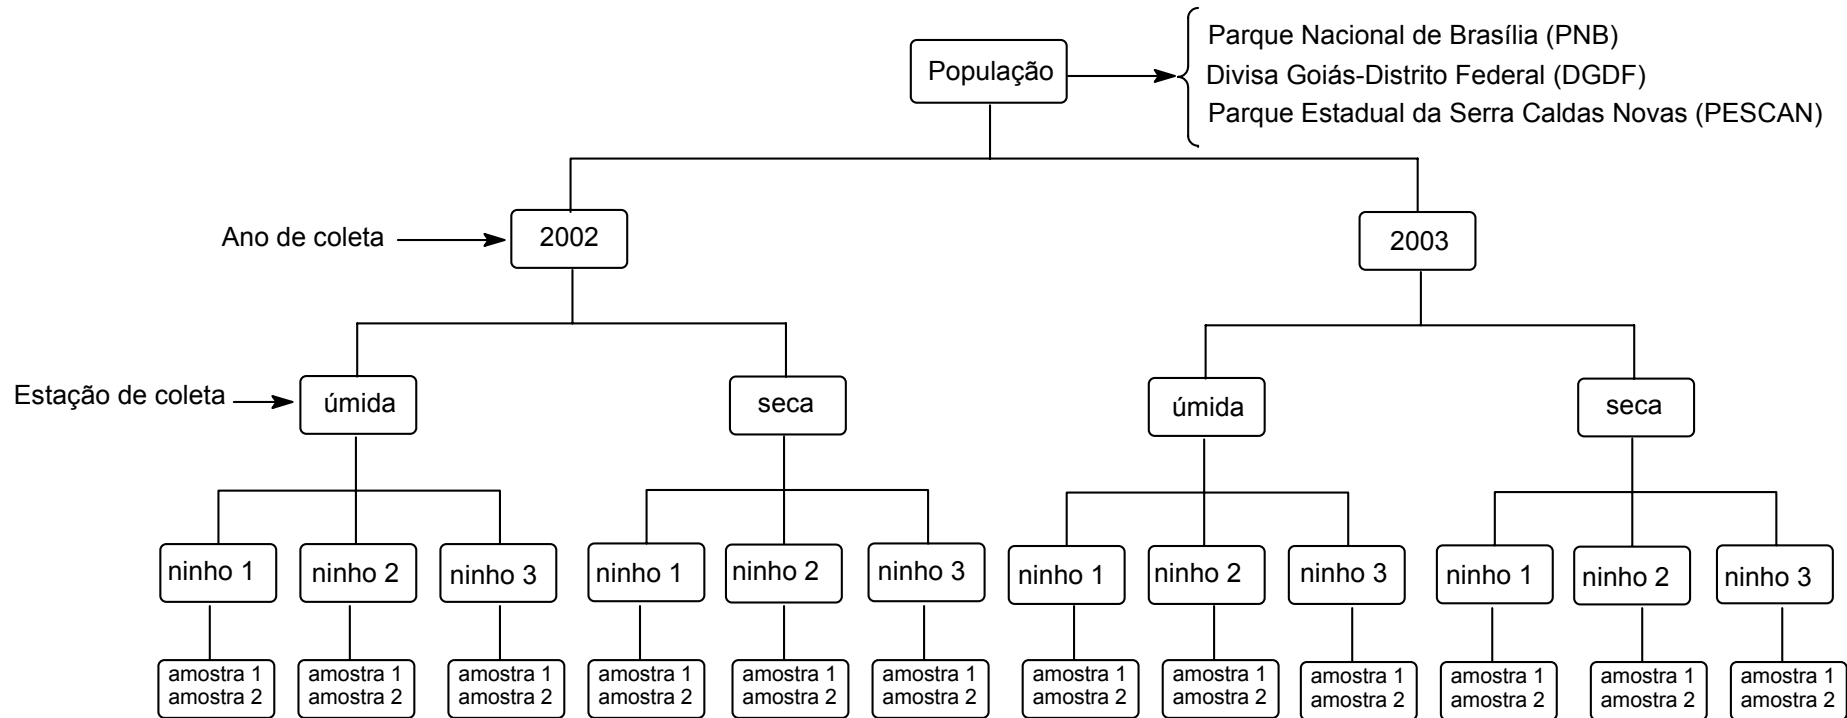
População

Parque Nacional de Brasília (PNB)
Divisa Goiás-Distrito Federal (DGDF)
Parque Estadual da Serra Caldas Novas (PESCAN)

Ano de coleta

2002

2003

Estação de coleta

úmida

seca

úmida

seca

ninho 1
amostra 1
amostra 2

ninho 2
amostra 1
amostra 2

ninho 3
amostra 1
amostra 2

ninho 1
amostra 1
amostra 2

ninho 2
amostra 1
amostra 2

ninho 3
amostra 1
amostra 2

ninho 1
amostra 1
amostra 2

ninho 2
amostra 1
amostra 2

ninho 3
amostra 1
amostra 2

ninho 1
amostra 1
amostra 2

ninho 2
amostra 1
amostra 2

ninho 3
amostra 1
amostra 2